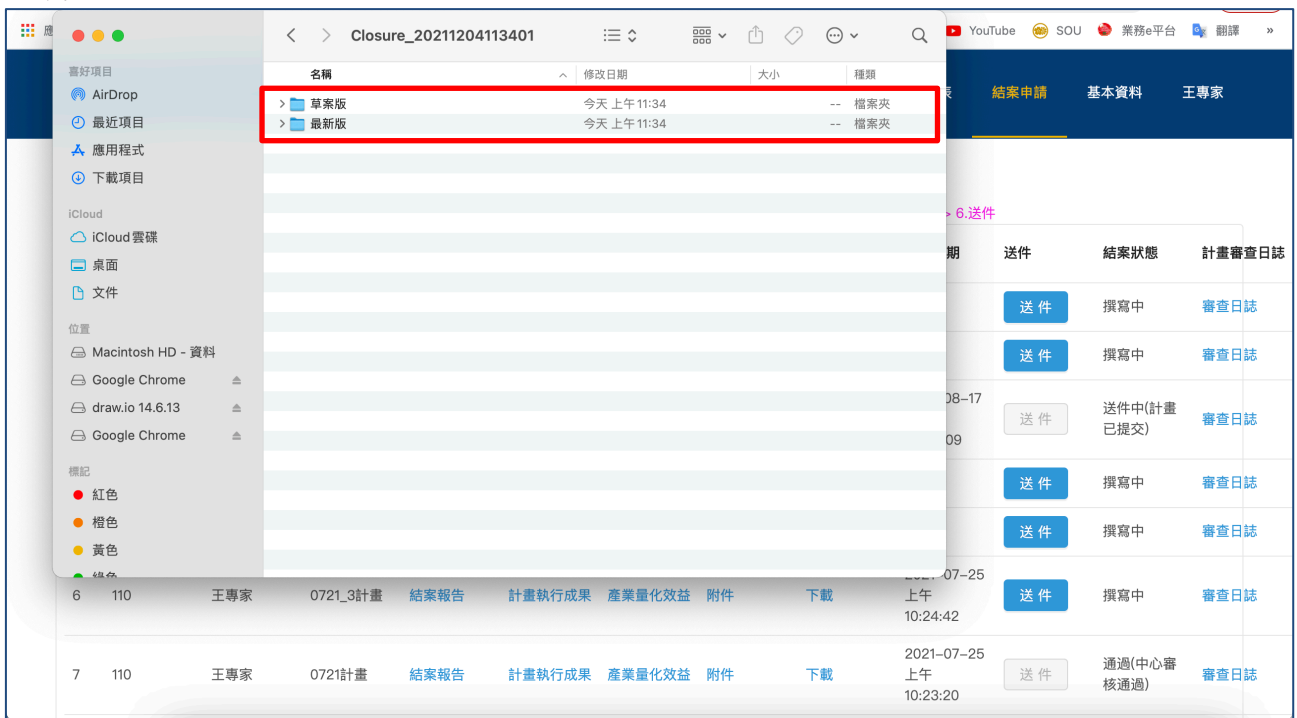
YouTube SOU 業務e平台 翻譯 »

Closure_20211204113401

喜好項目
AirDrop
最近項目
應用程式
下載項目
iCloud
iCloud雲碟
桌面
文件
位置
Macintosh HD - 資料
Google Chrome
draw.io 14.6.13
Google Chrome
標記
紅色
橙色
黃色

| 名稱 | 修改日期 | 大小 | 種類 |
|---|---|---|---|
| 草案版 | 今天 上午11:34 | -- | 檔案夾 |
| 最新版 | 今天 上午11:34 | -- | 檔案夾 |

結案申請 基本資料 王專家

> 6.送件

| | | | | | | | | 期 | 送件 | 結案狀態 | 計畫審查日誌 |
|---|---|---|---|---|---|---|---|---|---|---|---|
| | | | | | | | | | 送件 | 撰寫中 | 審查日誌 |
| | | | | | | | | | 送件 | 撰寫中 | 審查日誌 |
| | | | | | | | | 08-17 09 | 送件 | 送件中(計畫已提交) | 審查日誌 |
| | | | | | | | | | 送件 | 撰寫中 | 審查日誌 |
| | | | | | | | | | 送件 | 撰寫中 | 審查日誌 |
| 6 | 110 | 王專家 | 0721_3計畫 | 結案報告 | 計畫執行成果 | 產業量化效益 附件 | 下載 | 2021-07-25 上午 10:24:42 | 送件 | 撰寫中 | 審查日誌 |
| 7 | 110 | 王專家 | 0721計畫 | 結案報告 | 計畫執行成果 | 產業量化效益 附件 | 下載 | 2021-07-25 上午 10:23:20 | 送件 | 通過(中心審核通過) | 審查日誌 |